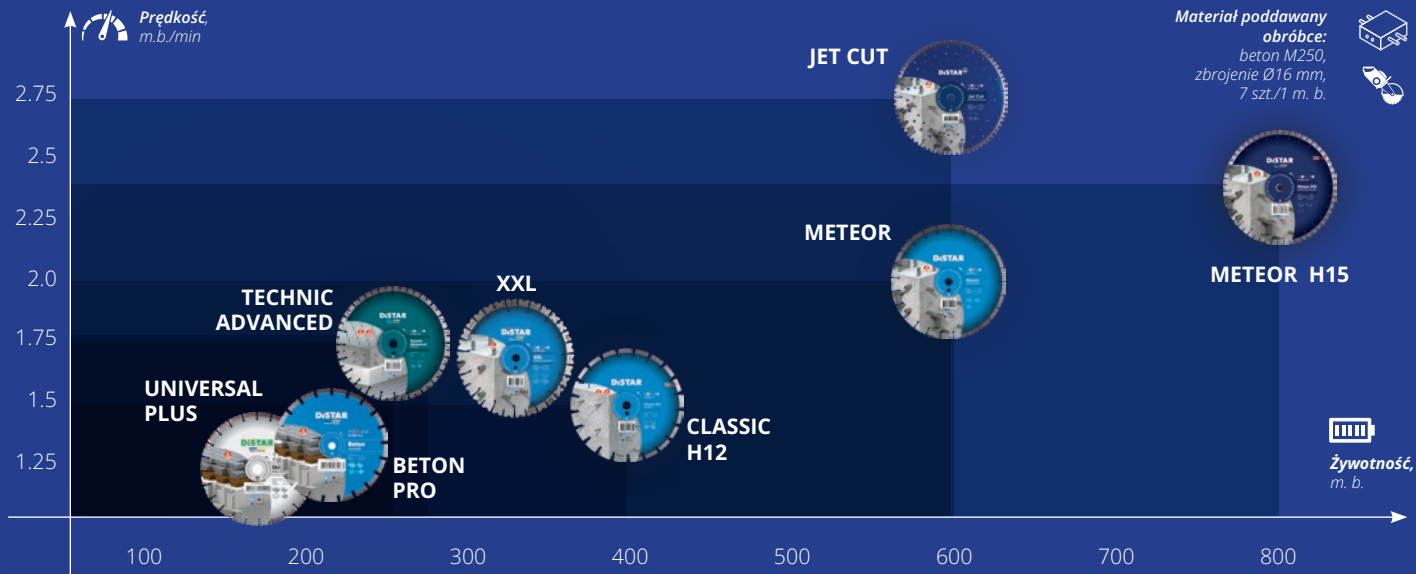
Prędkość, m.b./min

Materiał poddawany obróbce: beton M250, zbrojenie Ø16 mm, 7 szt./1 m. b.

2.75
2.5
2.25
2.0
1.75
1.5
1.25

JET CUT
METEOR
METEOR H15
XXL
TECHNIC ADVANCED
UNIVERSAL PLUS
BETON PRO
CLASSIC H12

Żywotność, m. b.

100
200
300
400
500
600
700
800